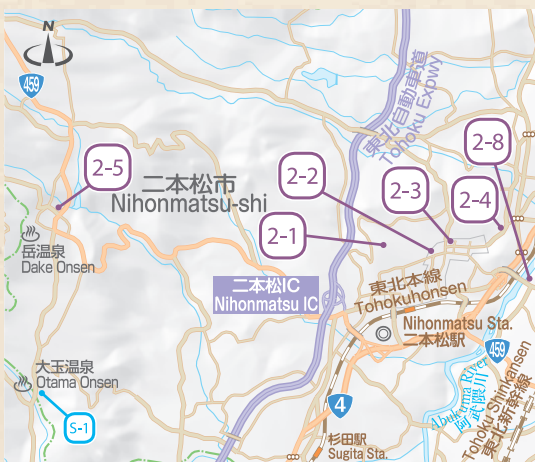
N

459

東北自動車道
Tohoku Expwy

2-8

2-5

2-2

2-3

2-4

二本松市
Nihonmatsu-shi

2-1

岳温泉
Dake Onsen

東北本線
Tohokuhonsen

二本松IC
Nihonmatsu IC

Nihonmatsu Sta.
二本松駅

459

大玉温泉
Otama Onsen

S-1

4

Abukuma River
阿武隈川

Tohoku Shinkansen
東北新幹線

杉田駅
Sugita Sta.